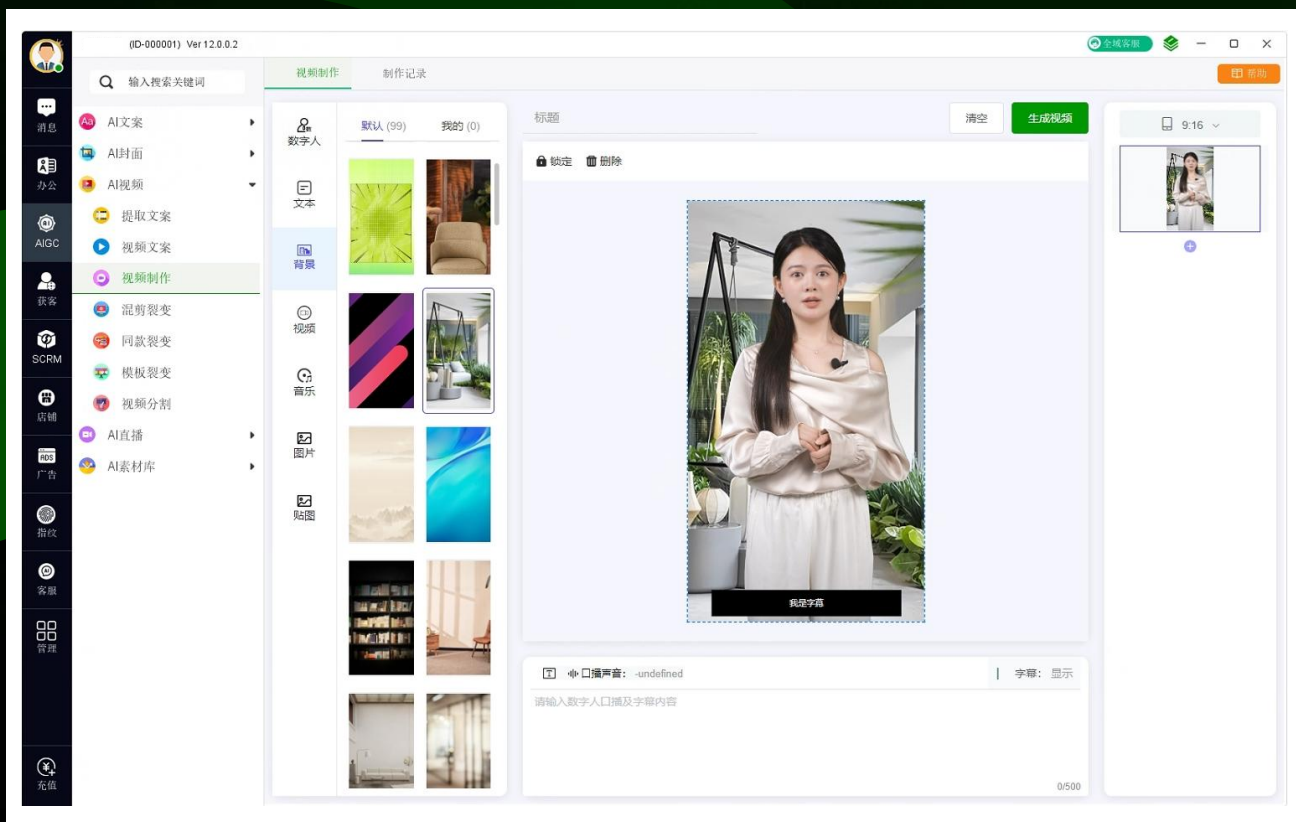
(ID-000001) Ver 12.0.0.2

全域客服

消息
办公
AIGC
获客
SCRM
店铺
广告
指纹
客服
管理
充值

输入搜索关键词

AI文案
AI封面
AI视频
提取文案
视频文案
视频制作
混剪裂变
同款裂变
模板裂变
视频分割
AI直播
AI素材库

视频制作
制作记录

帮助

数字人
文本
背景
视频
音乐
图片
贴图

默认 (99)
我的 (0)

标题

清空
生成视频

锁定
删除

我是字幕

口播声音: -undefined
字幕: 显示

请输入数字人口播及字幕内容

0/500

9:16